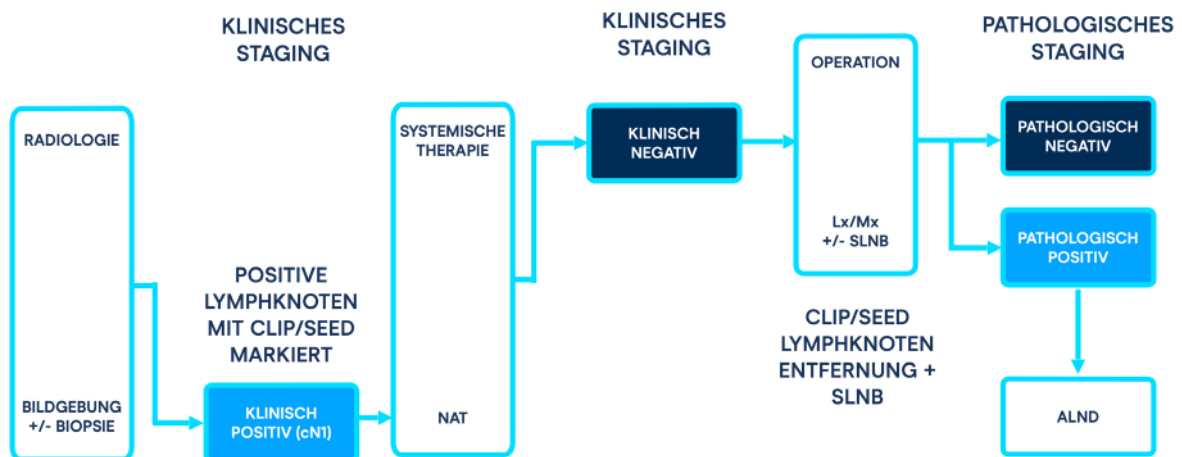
KLINISCHES STAGING

KLINISCHES STAGING

PATHOLOGISCHES STAGING

RADIOLOGIE

BILDGEBUNG +/- BIOPSIE

POSITIVE LYMPHKNOTEN MIT CLIP/SEED MARKIERT

KLINISCH POSITIV (cN1)

SYSTEMISCHE THERAPIE

NAT

KLINISCH NEGATIV

OPERATION

Lx/Mx +/- SLNB

CLIP/SEED LYMPHKNOTEN ENTFERNUNG + SLNB

PATHOLOGISCH NEGATIV

PATHOLOGISCH POSITIV

ALND